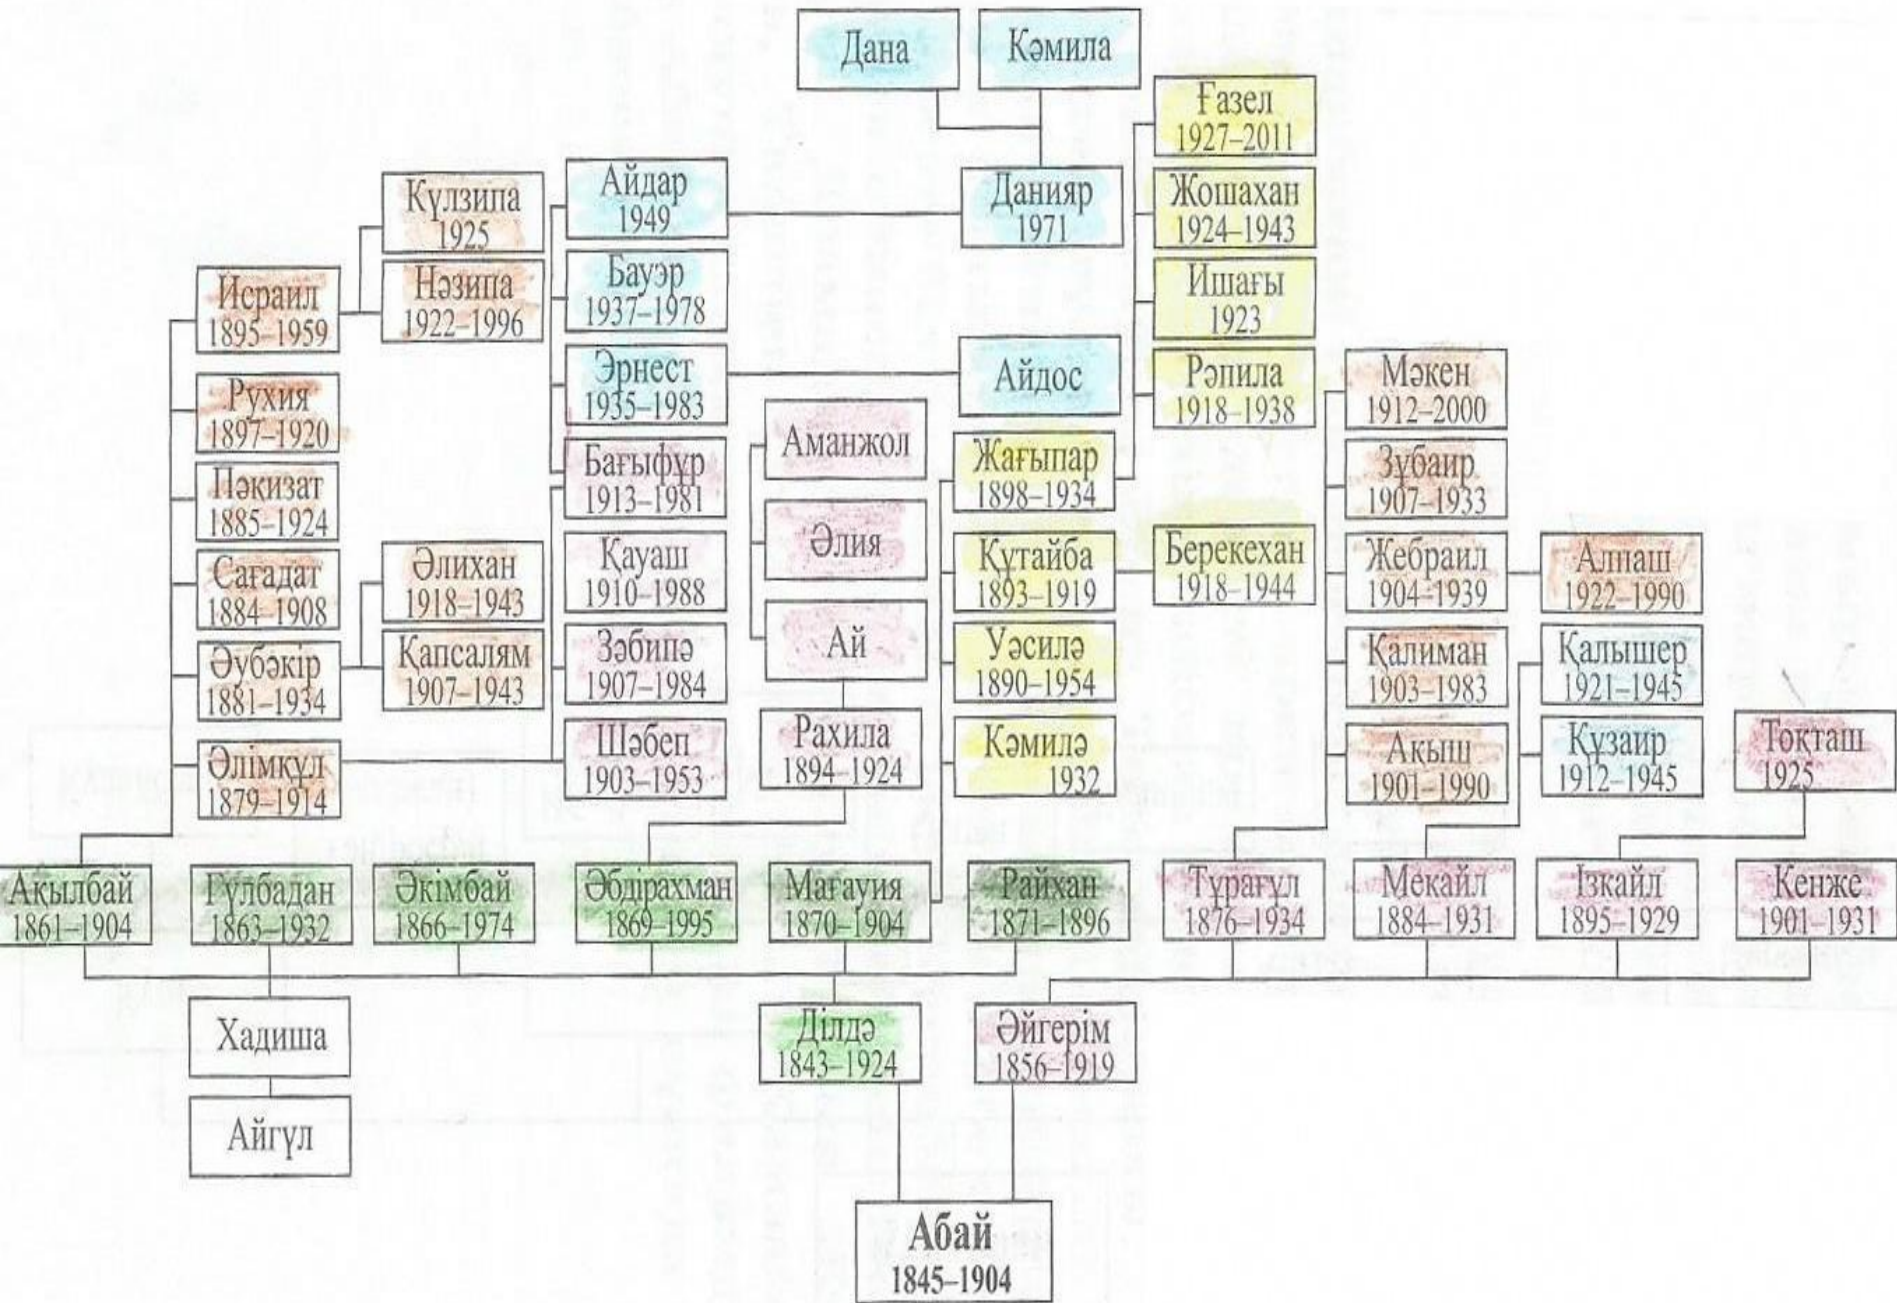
Дана
Кәмила

Ғазел 1927–2011
Жошахан 1924–1943
Ишағы 1923
Рәпила 1918–1938

Күлзипа 1925
Нәзипа 1922–1996
Айдар 1949
Данияр 1971
Бауэр 1937–1978
Эрнест 1935–1983
Айдос

Исраил 1895–1959
Рухия 1897–1920
Пәкизат 1885–1924
Сағадат 1884–1908
Әлихан 1918–1943
Әубәкір 1881–1934
Қапсалям 1907–1943
Әлімқұл 1879–1914

Бағыфұр 1913–1981
Қауаш 1910–1988
Зәбипә 1907–1984
Шәбеп 1903–1953

Аманжол
Әлия
Ай
Рахила 1894–1924

Жағыпар 1898–1934
Құтайба 1893–1919
Уәсилә 1890–1954
Кәмилә 1932
Берекехан 1918–1944

Мәкен 1912–2000
Зұбаир 1907–1933
Жебраил 1904–1939
Алпаш 1922–1990
Қалиман 1903–1983
Қалышер 1921–1945
Ақыш 1901–1990
Құзаир 1912–1945
Тоқташ 1925

Ақылбай 1861–1904
Гүлбадан 1863–1932
Әкімбай 1866–1974
Әбдірахман 1869–1995
Мағауия 1870–1904
Райхан 1871–1896
Тұрағұл 1876–1934
Мекайл 1884–1931
Ізкайл 1895–1929
Кенже 1901–1931

Хадиша
Айгүл

Ділдә 1843–1924
Әйгерім 1856–1919

Абай 1845–1904